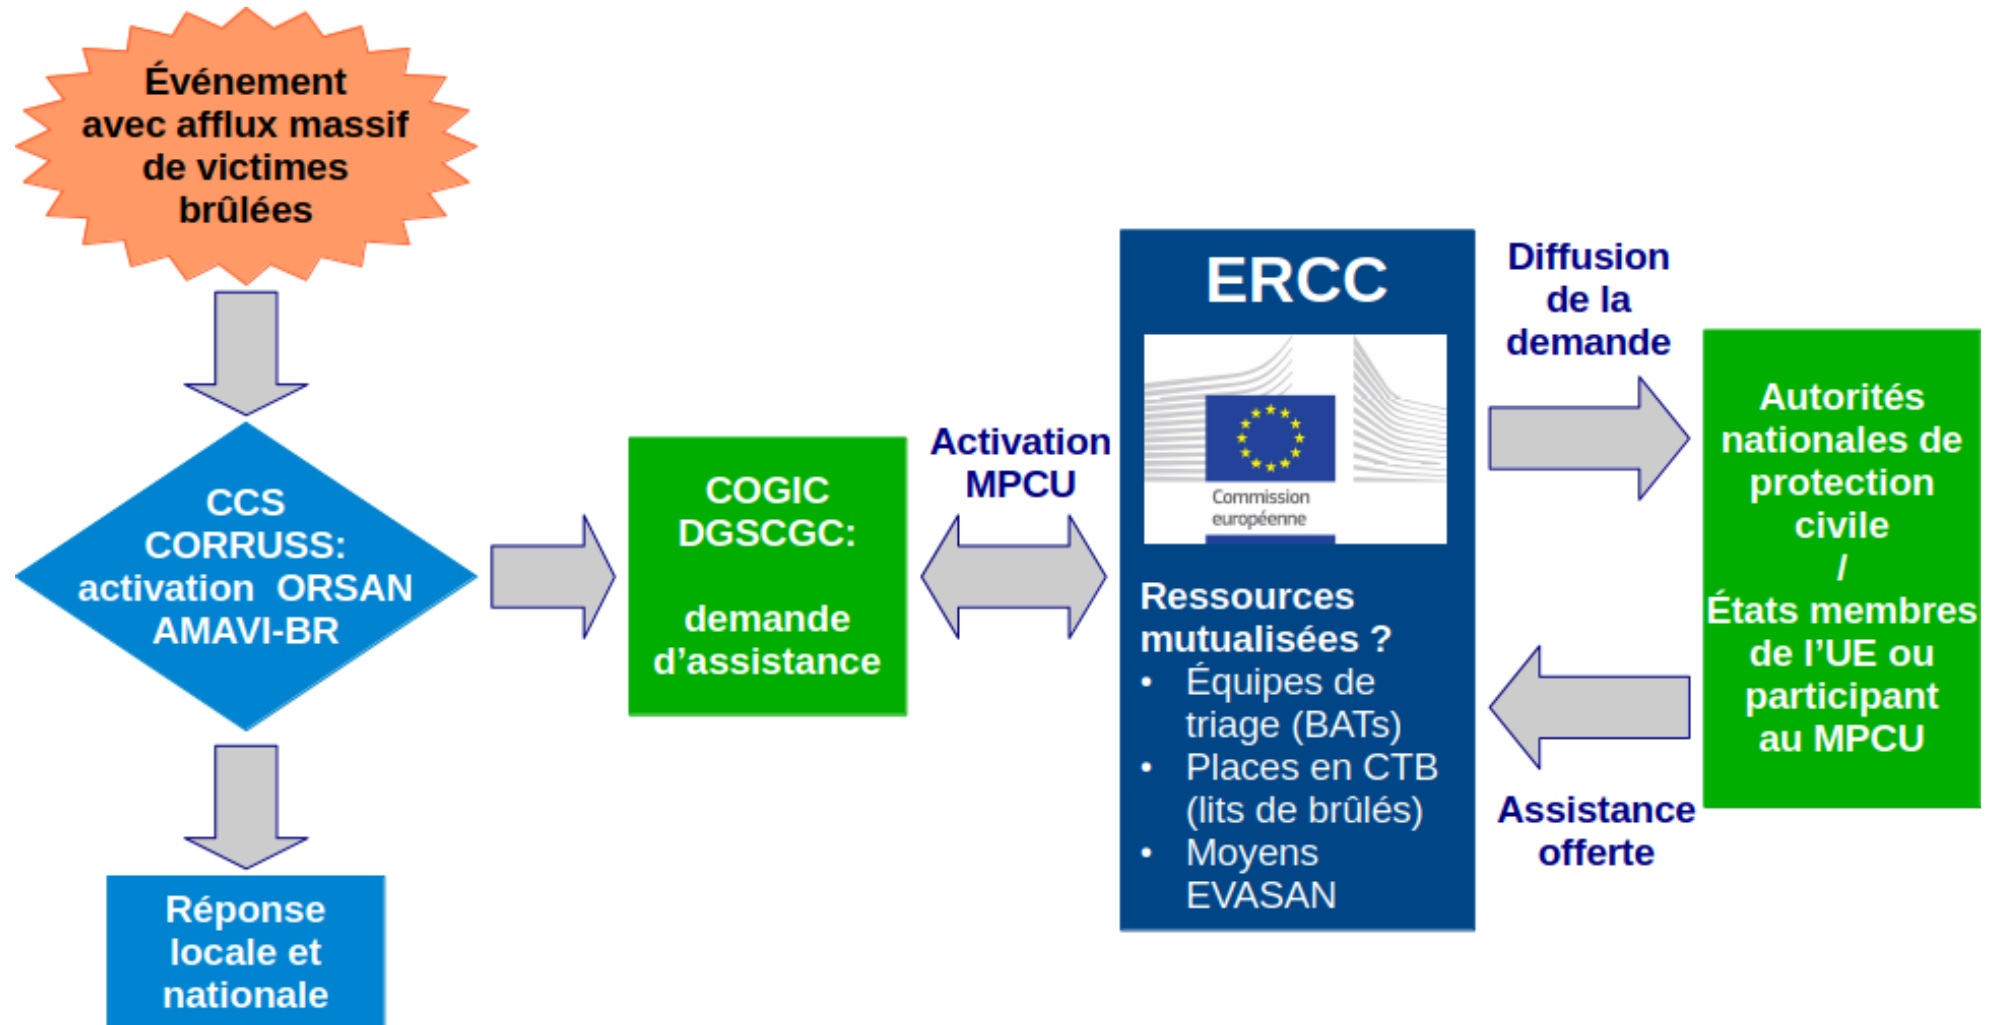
Événement avec afflux massif de victimes brûlées

CCS CORRUSS: activation ORSAN AMAVI-BR

Réponse locale et nationale

COGIC DGSCGC:

demande d'assistance

Activation MPCU

ERCC

Commission européenne

Ressources mutualisées ?

- Équipes de triage (BATs)
- Places en CTB (lits de brûlés)
- Moyens EVASAN

Diffusion de la demande

Autorités nationales de protection civile / États membres de l'UE ou participant au MPCU

Assistance offerte